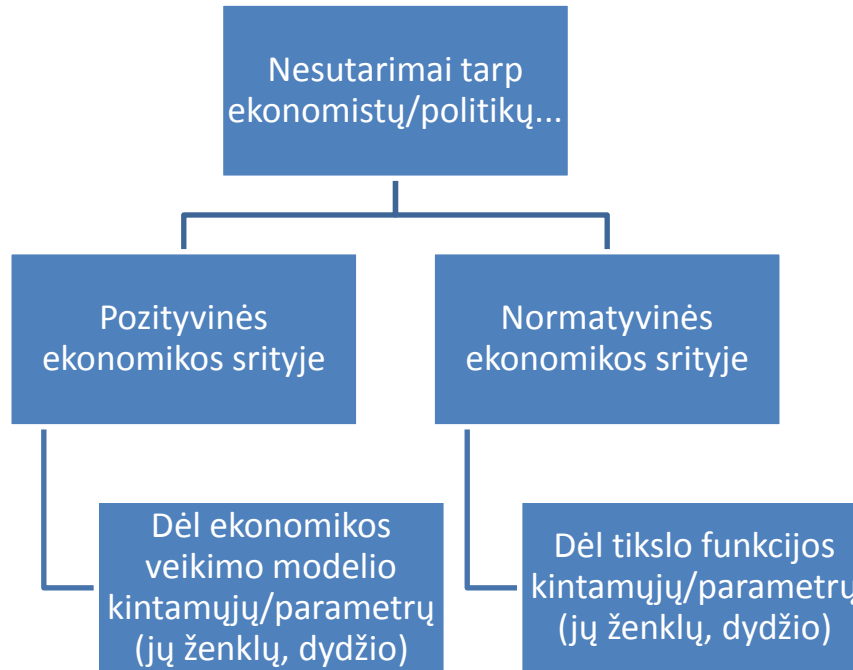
Nesutarimai tarp ekonomistų/politikų...

Pozityvinės ekonomikos srityje

Normatyvinės ekonomikos srityje

Dėl ekonomikos veikimo modelio kintamųjų/parametrų (jų ženklų, dydžio)

Dėl tikslo funkcijos kintamųjų/parametrų (jų ženklų, dydžio)